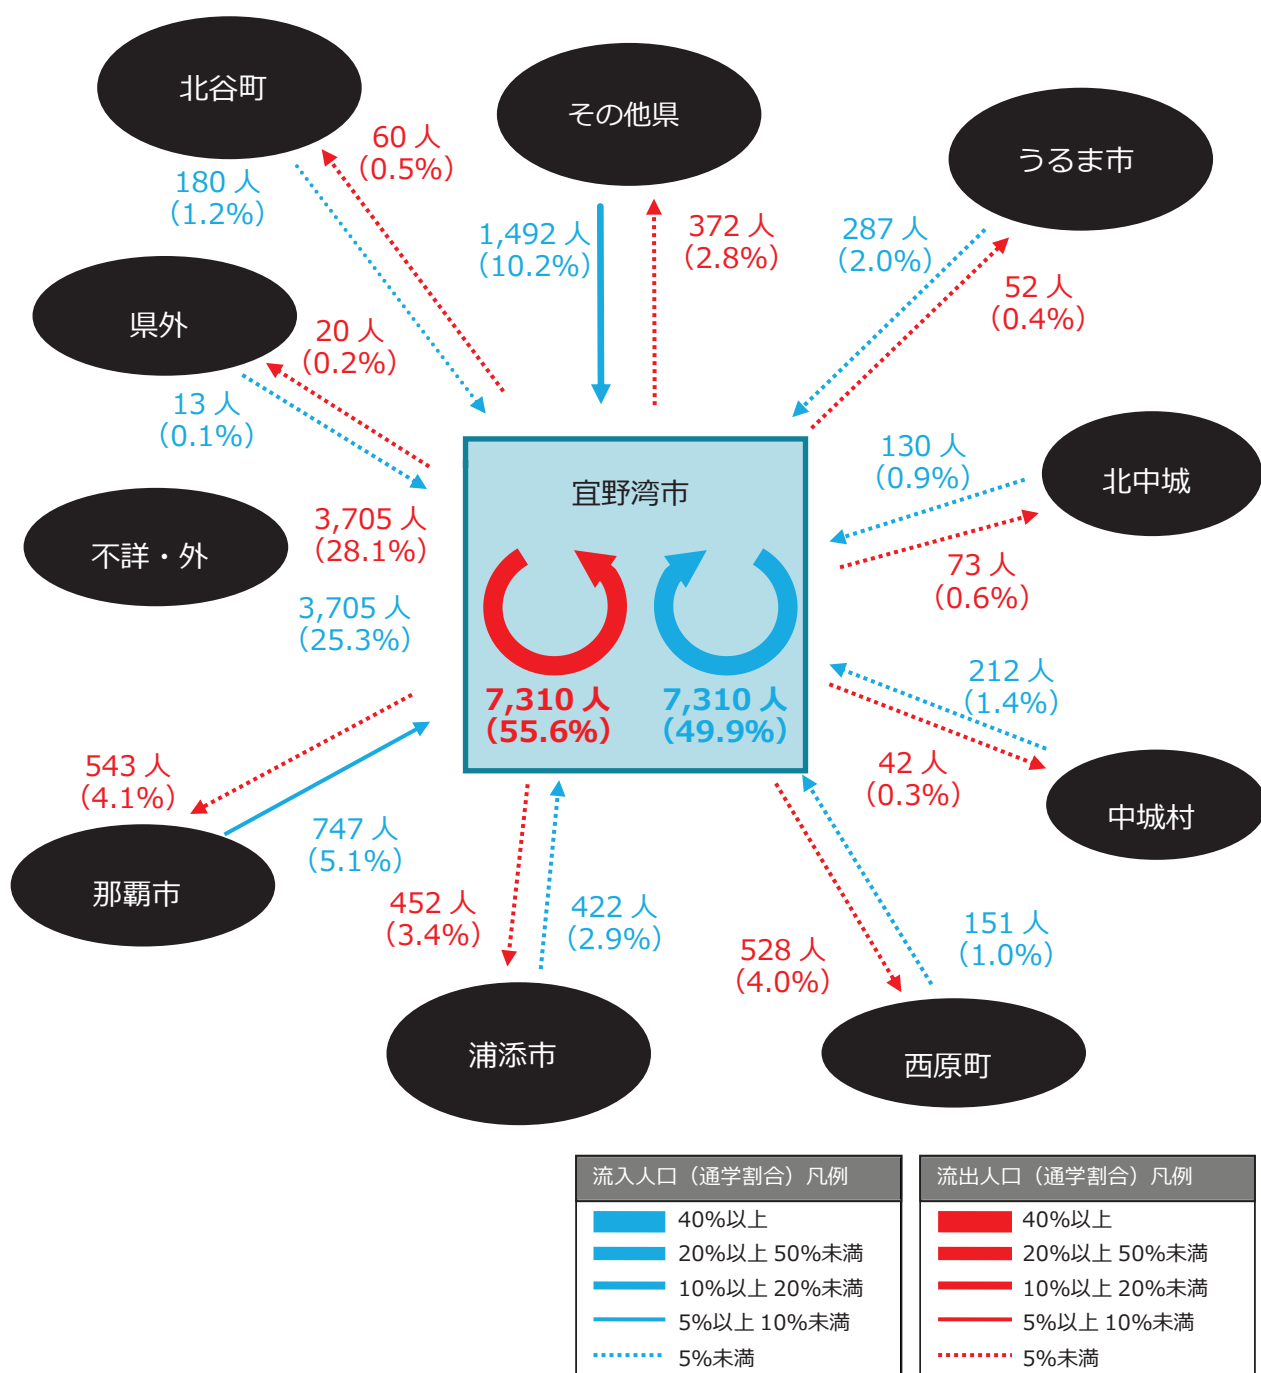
北谷町

その他県

うるま市

180 人
(1.2%)

60 人
(0.5%)

1,492 人
(10.2%)

372 人
(2.8%)

287 人
(2.0%)

52 人
(0.4%)

県外

20 人
(0.2%)

13 人
(0.1%)

130 人
(0.9%)

北中城

宜野湾市

不詳・外

3,705 人
(28.1%)

73 人
(0.6%)

3,705 人
(25.3%)

7,310 人
(55.6%)

7,310 人
(49.9%)

212 人
(1.4%)

543 人
(4.1%)

42 人
(0.3%)

中城村

那覇市

747 人
(5.1%)

452 人
(3.4%)

422 人
(2.9%)

151 人
(1.0%)

528 人
(4.0%)

浦添市

西原町

流入人口（通学割合）凡例

40%以上
20%以上 50%未満
10%以上 20%未満
5%以上 10%未満
5%未満

流出人口（通学割合）凡例

40%以上
20%以上 50%未満
10%以上 20%未満
5%以上 10%未満
5%未満